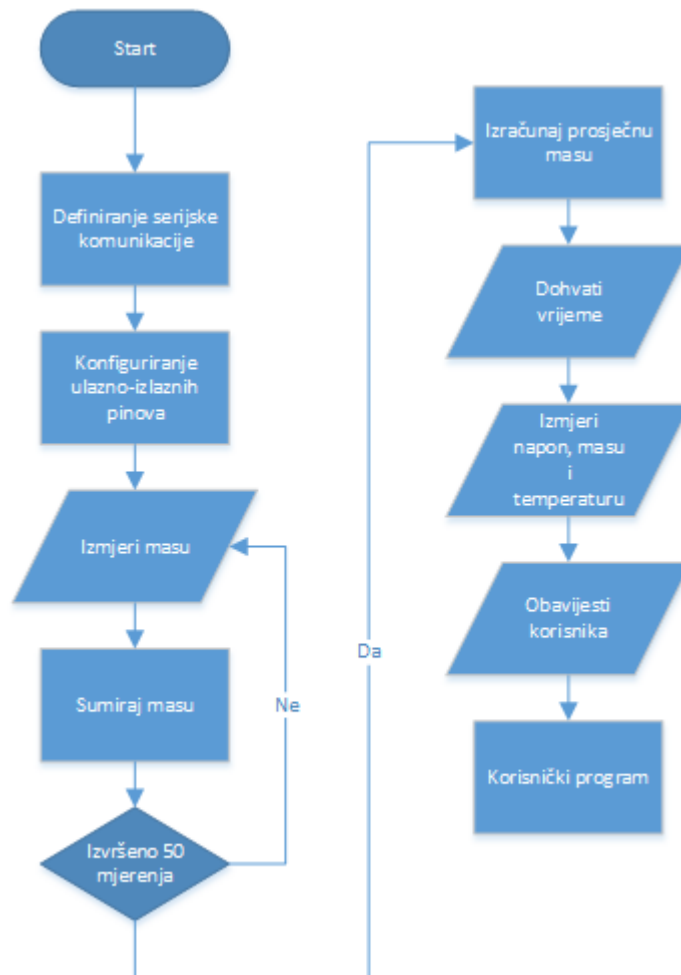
Start

Definiranje serijske komunikacije

Konfiguriranje ulazno-izlaznih pinova

Izmjeri masu

Sumiraj masu

Izvršeno 50 mjerenja

Ne

Da

Izračunaj prosječnu masu

Dohvati vrijeme

Izmjeri napon, masu i temperaturu

Obavijesti korisnika

Korisnički program